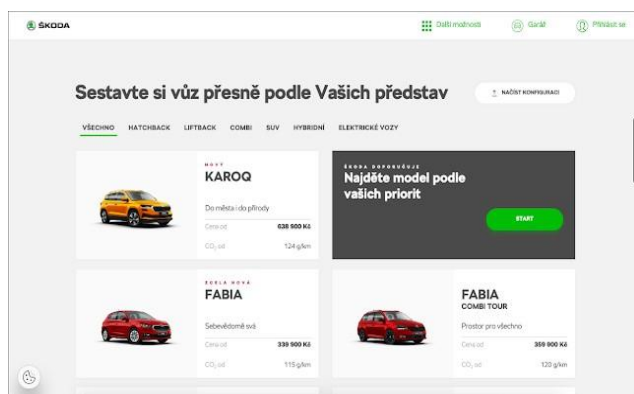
ŠKODA

Další možnosti Garáž Přihlásit se

Sestavte si vůz přesně podle Vašich představ

NAČÍST KONFIGURACI

VŠECHNO HATCHBACK LIFTBACK COMBI SUV HYBRIDNÍ ELEKTRICKÉ VOZY

NOVÝ
KAROQ
Do města i do přírody
Cena od 638 900 Kč
$CO_2$ od 124 g/km

ŠKODA DOPORUČUJE
Najděte model podle vašich priorit
START

ZCELA NOVÁ
FABIA
Sebevědomě svá
Cena od 339 900 Kč
$CO_2$ od 115 g/km

FABIA
COMBI TOUR
Prostor pro všechno
Cena od 359 900 Kč
$CO_2$ od 120 g/km